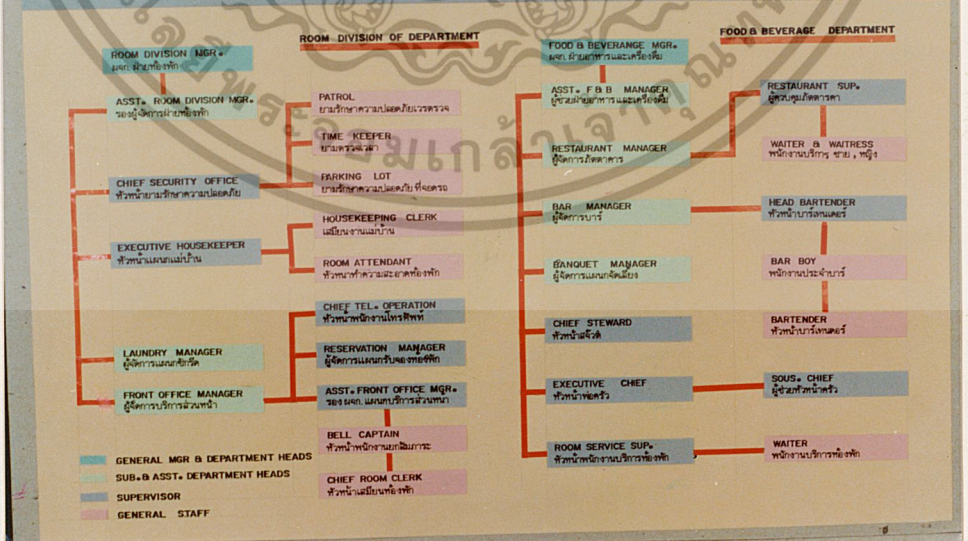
ROOM DIVISION OF DEPARTMENT

FOOD & BEVERAGE DEPARTMENT

ROOM DIVISION MGR.
ผจก. ฝ่ายห้องพัก

ASST. ROOM DIVISION MGR.
รองผู้จัดการฝ่ายห้องพัก

PATROL
ยามรักษาความปลอดภัยเวรตรวจ

TIME KEEPER
ยามตรวจเวลา

PARKING LOT
ยามรักษาความปลอดภัย ที่จอดรถ

CHIEF SECURITY OFFICE
หัวหน้ายามรักษาความปลอดภัย

HOUSEKEEPING CLERK
เสมียนงานแม่บ้าน

EXECUTIVE HOUSEKEEPER
หัวหน้าแผนกแม่บ้าน

ROOM ATTENDANT
พนักงานทำความสะอาดห้องพัก

CHIEF TEL. OPERATION
หัวหน้าพนักงานโทรศัพท์

RESERVATION MANAGER
ผู้จัดการแผนกรับจองห้องพัก

LAUNDRY MANAGER
ผู้จัดการแผนกซักรีด

FRONT OFFICE MANAGER
ผู้จัดการบริการส่วนหน้า

ASST. FRONT OFFICE MGR.
รอง ผจก. แผนกบริการส่วนหน้า

BELL CAPTAIN
หัวหน้าพนักงานยกสัมภาระ

CHIEF ROOM CLERK
หัวหน้าเสมียนห้องพัก

FOOD & BEVERANGE MGR.
ผจก. ฝ่ายอาหารและเครื่องดื่ม

ASST. F&B MANAGER
ผู้ช่วยฝ่ายอาหารและเครื่องดื่ม

RESTAURANT SUP.
ผู้ควบคุมภัตตาคาร

RESTAURANT MANAGER
ผู้จัดการภัตตาคาร

WAITER & WAITRESS
พนักงานบริการ ชาย, หญิง

BAR MANAGER
ผู้จัดการบาร์

HEAD BARTENDER
หัวหน้าบาร์เทนเดอร์

BANQUET MANAGER
ผู้จัดการแผนกจัดเลี้ยง

BAR BOY
พนักงานประจำบาร์

CHIEF STEWARD
หัวหน้าสจ๊วต

BARTENDER
หัวหน้าบาร์เทนเดอร์

EXECUTIVE CHIEF
หัวหน้าพ่อครัว

SOUS. CHIEF
ผู้ช่วยหัวหน้าครัว

ROOM SERVICE SUP.
หัวหน้าพนักงานบริการห้องพัก

WAITER
พนักงานบริการห้องพัก

GENERAL MGR & DEPARTMENT HEADS
SUB. & ASST. DEPARTMENT HEADS
SUPERVISOR
GENERAL STAFF